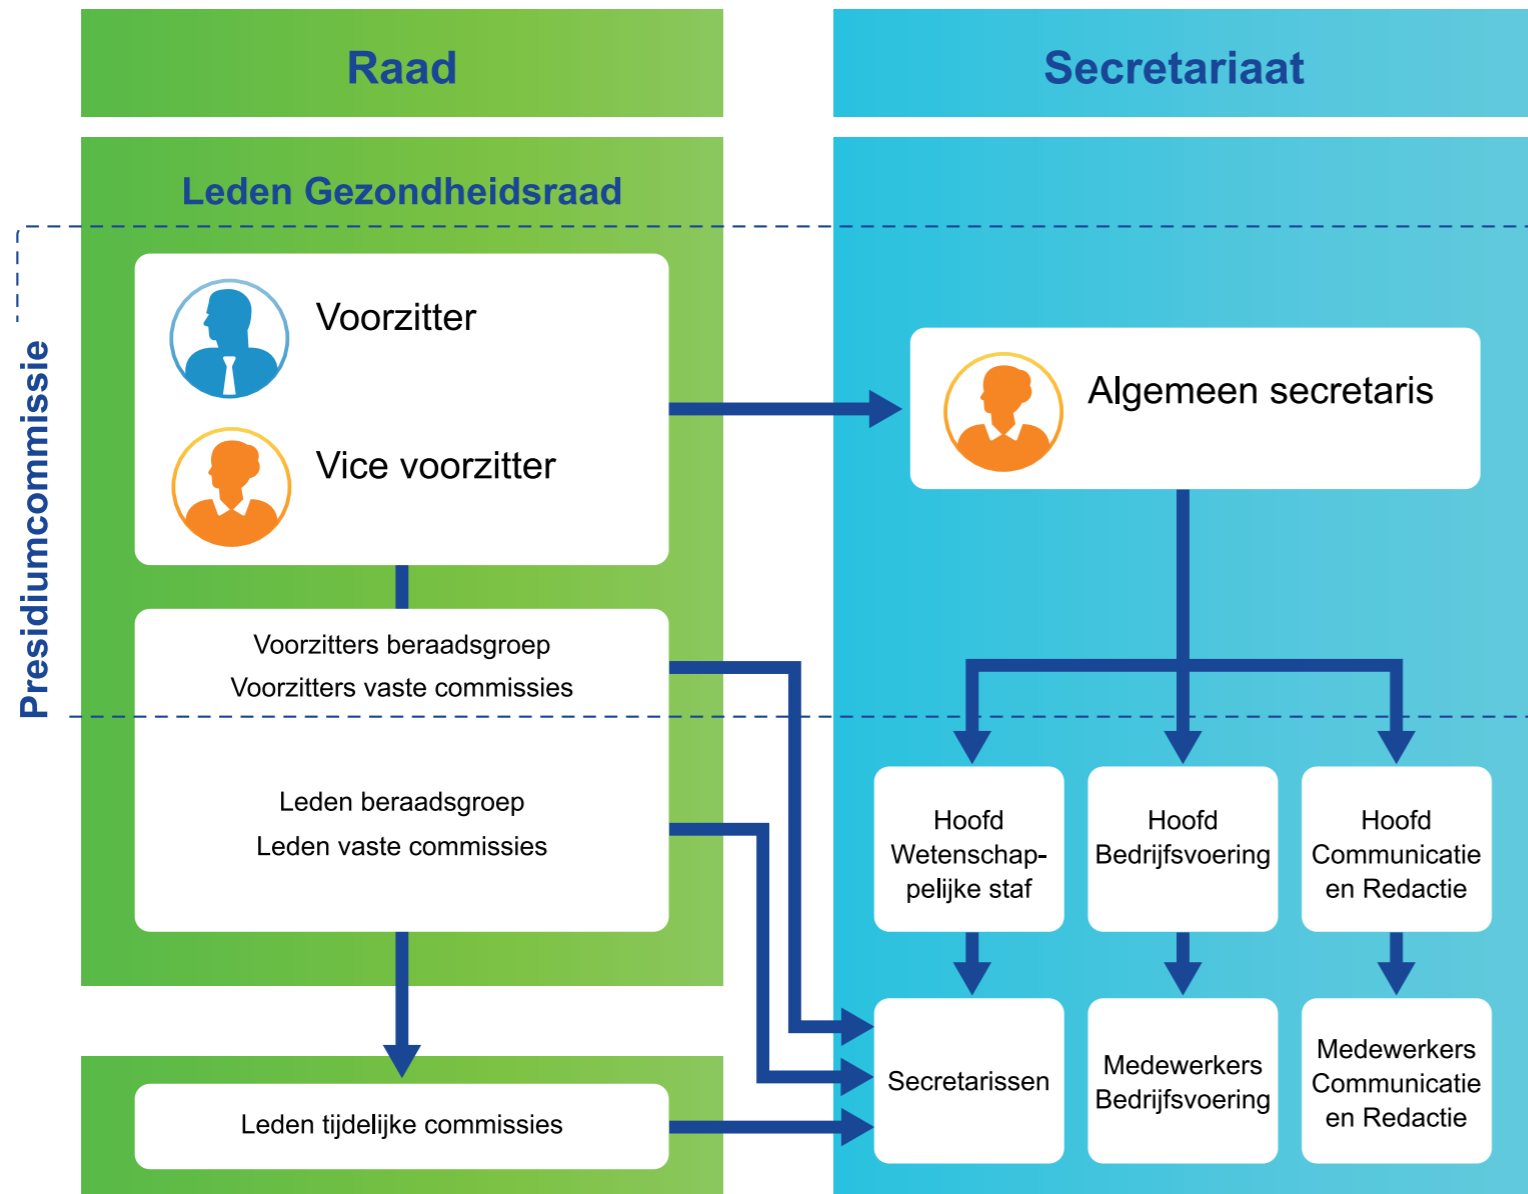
Raad

Secretariaat

Leden Gezondheidsraad

Presidiumcommissie

Voorzitter

Vice voorzitter

Algemeen secretaris

Voorzitters beraadsgroep
Voorzitters vaste commissies

Leden beraadsgroep
Leden vaste commissies

Hoofd Wetenschappelijke staf

Hoofd Bedrijfsvoering

Hoofd Communicatie en Redactie

Secretarissen

Medewerkers Bedrijfsvoering

Medewerkers Communicatie en Redactie

Leden tijdelijke commissies